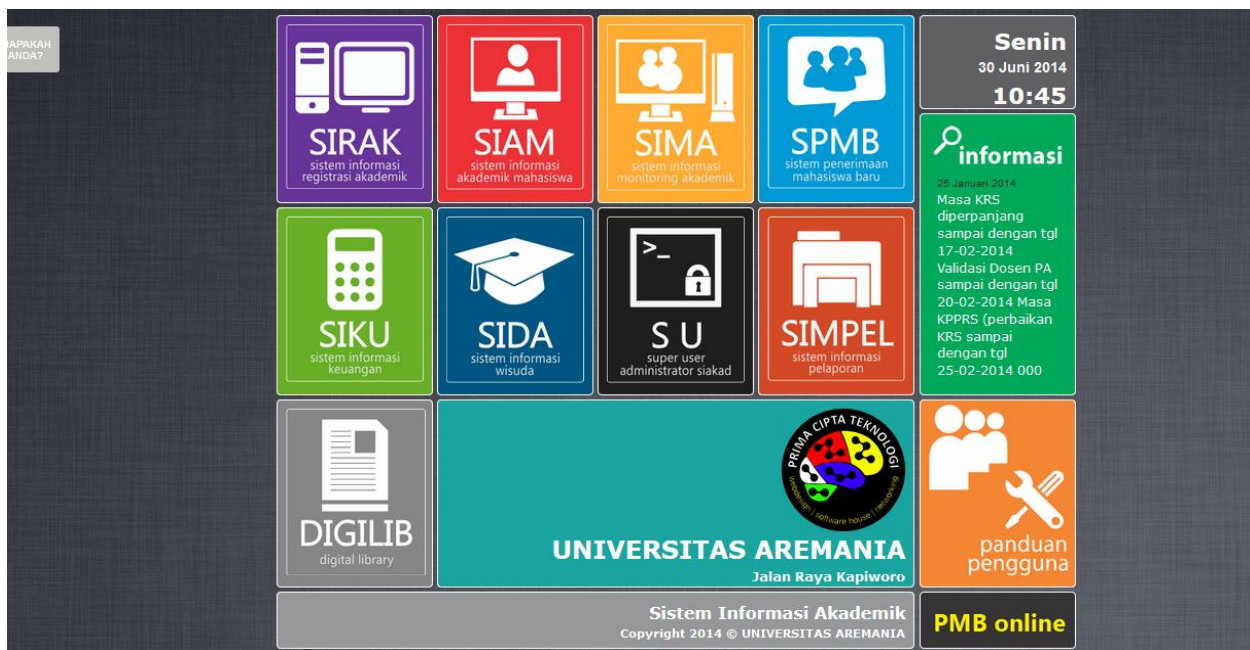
IAPAKAH ANDA?

SIRAK
sistem informasi registrasi akademik

SIAM
sistem informasi akademik mahasiswa

SIMA
sistem informasi monitoring akademik

SPMB
sistem penerimaan mahasiswa baru

Senin
30 Juni 2014
10:45

informasi
25 Januari 2014
Masa KRS diperpanjang sampai dengan tgl 17-02-2014 Validasi Dosen PA sampai dengan tgl 20-02-2014 Masa KPPRS (perbaikan KRS sampai dengan tgl 25-02-2014 000

SIKU
sistem informasi keuangan

SIDA
sistem informasi wisuda

S U
super user administrator siakad

SIMPEL
sistem informasi pelaporan

DIGILIB
digital library

PRIMA CIPTA TEKNOLOGI
webdesign | software house | networking

UNIVERSITAS AREMANIA
Jalan Raya Kapiworo

panduan pengguna

Sistem Informasi Akademik
Copyright 2014 © UNIVERSITAS AREMANIA

PMB online